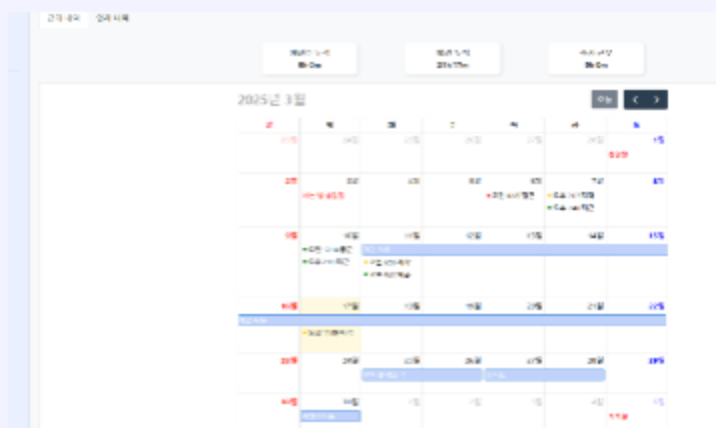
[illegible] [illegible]

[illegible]
8h 0m

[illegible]
21h 17m

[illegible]
8h 0m

2025년 3월

오늘

| 일 | 월 | 화 | 수 | 목 | 금 | 토 |
|---|---|---|---|---|---|---|
| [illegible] | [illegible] | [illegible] | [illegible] | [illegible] | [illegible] | 1일 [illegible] |
| 2일 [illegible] | 3일 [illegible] | 4일 | 5일 | 6일 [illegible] | 7일 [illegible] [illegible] | 8일 |
| 9일 | 10일 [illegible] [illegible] | 11일 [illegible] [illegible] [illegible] | 12일 | 13일 | 14일 | 15일 |
| 16일 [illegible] | 17일 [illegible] | 18일 | 19일 | 20일 | 21일 | 22일 |
| 23일 | 24일 | 25일 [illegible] | 26일 | 27일 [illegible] | 28일 | 29일 |
| 30일 | 31일 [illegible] | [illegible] | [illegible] | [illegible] | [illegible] | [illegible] |